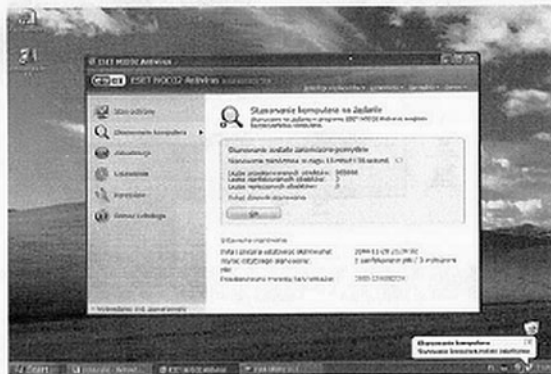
ESET NOD32 Antivirus

ESET NOD32 Antivirus

Stan ochrony

Skanowanie komputera

Aktualizacja

Ustawienia

Narzędzia

Pomoc i obsługa

Skanowanie komputera na żądanie

Skanowanie komputera zakończone pomyślnie

Skanowanie zakończyło się po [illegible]

Liczba przeskanowanych obiektów: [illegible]
Liczba zainfekowanych obiektów: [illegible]
Liczba wyleczonych obiektów: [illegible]

OK

Ustawienia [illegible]

Skanowanie komputera
Skanowanie komputera zostało zakończone

Start